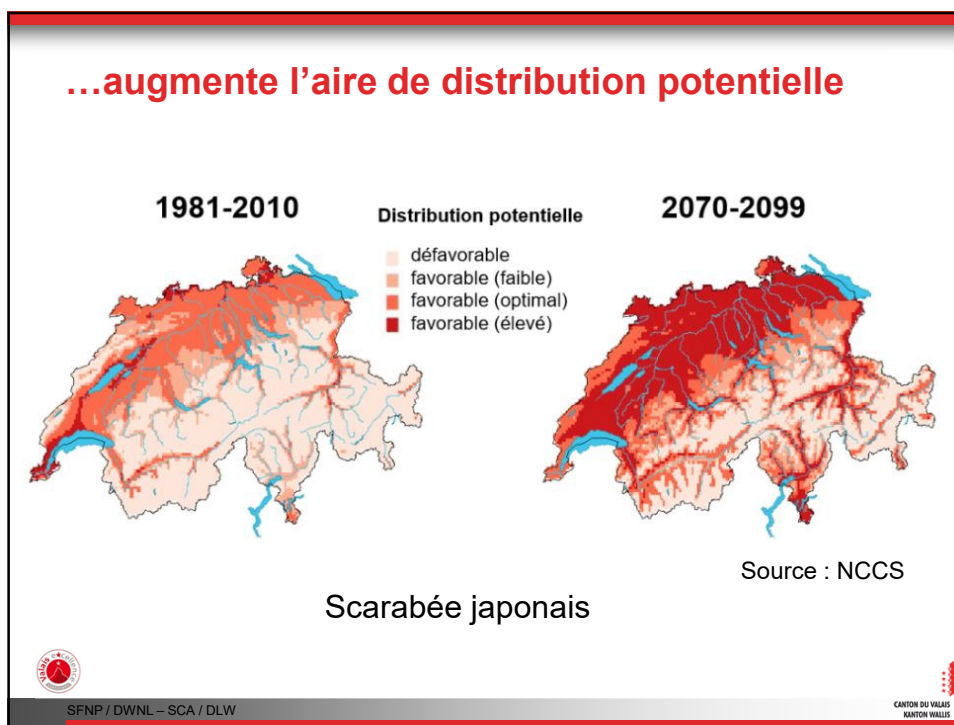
…augmente l’aire de distribution potentielle

1981-2010

Distribution potentielle

défavorable
favorable (faible)
favorable (optimal)
favorable (élevé)

2070-2099

Source : NCCS

Scarabée japonais

Valais excellence

SFNP / DWNL – SCA / DLW

CANTON DU VALAIS
KANTON WALLIS